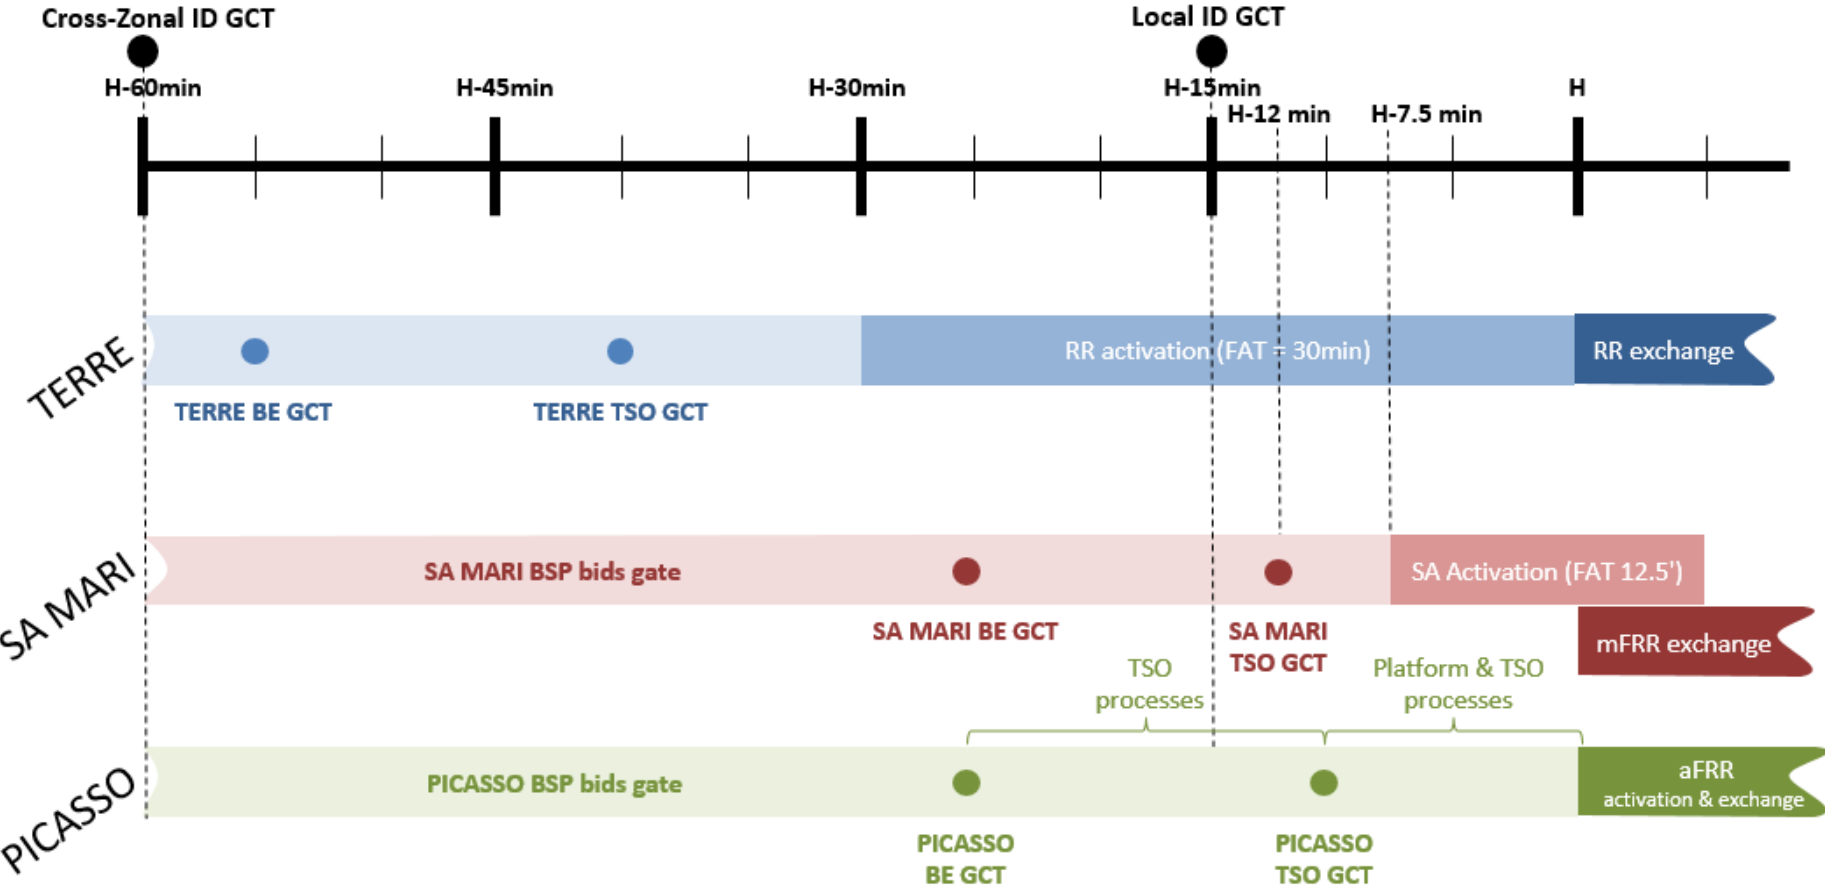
Cross-Zonal ID GCT

Local ID GCT

H-60min

H-45min

H-30min

H-15min

H-12 min

H-7.5 min

H

TERRE

RR activation (FAT = 30min)

RR exchange

TERRE BE GCT

TERRE TSO GCT

SA MARI

SA MARI BSP bids gate

SA Activation (FAT 12.5')

SA MARI BE GCT

SA MARI TSO GCT

mFRR exchange

TSO processes

Platform & TSO processes

PICASSO

PICASSO BSP bids gate

aFRR activation & exchange

PICASSO BE GCT

PICASSO TSO GCT